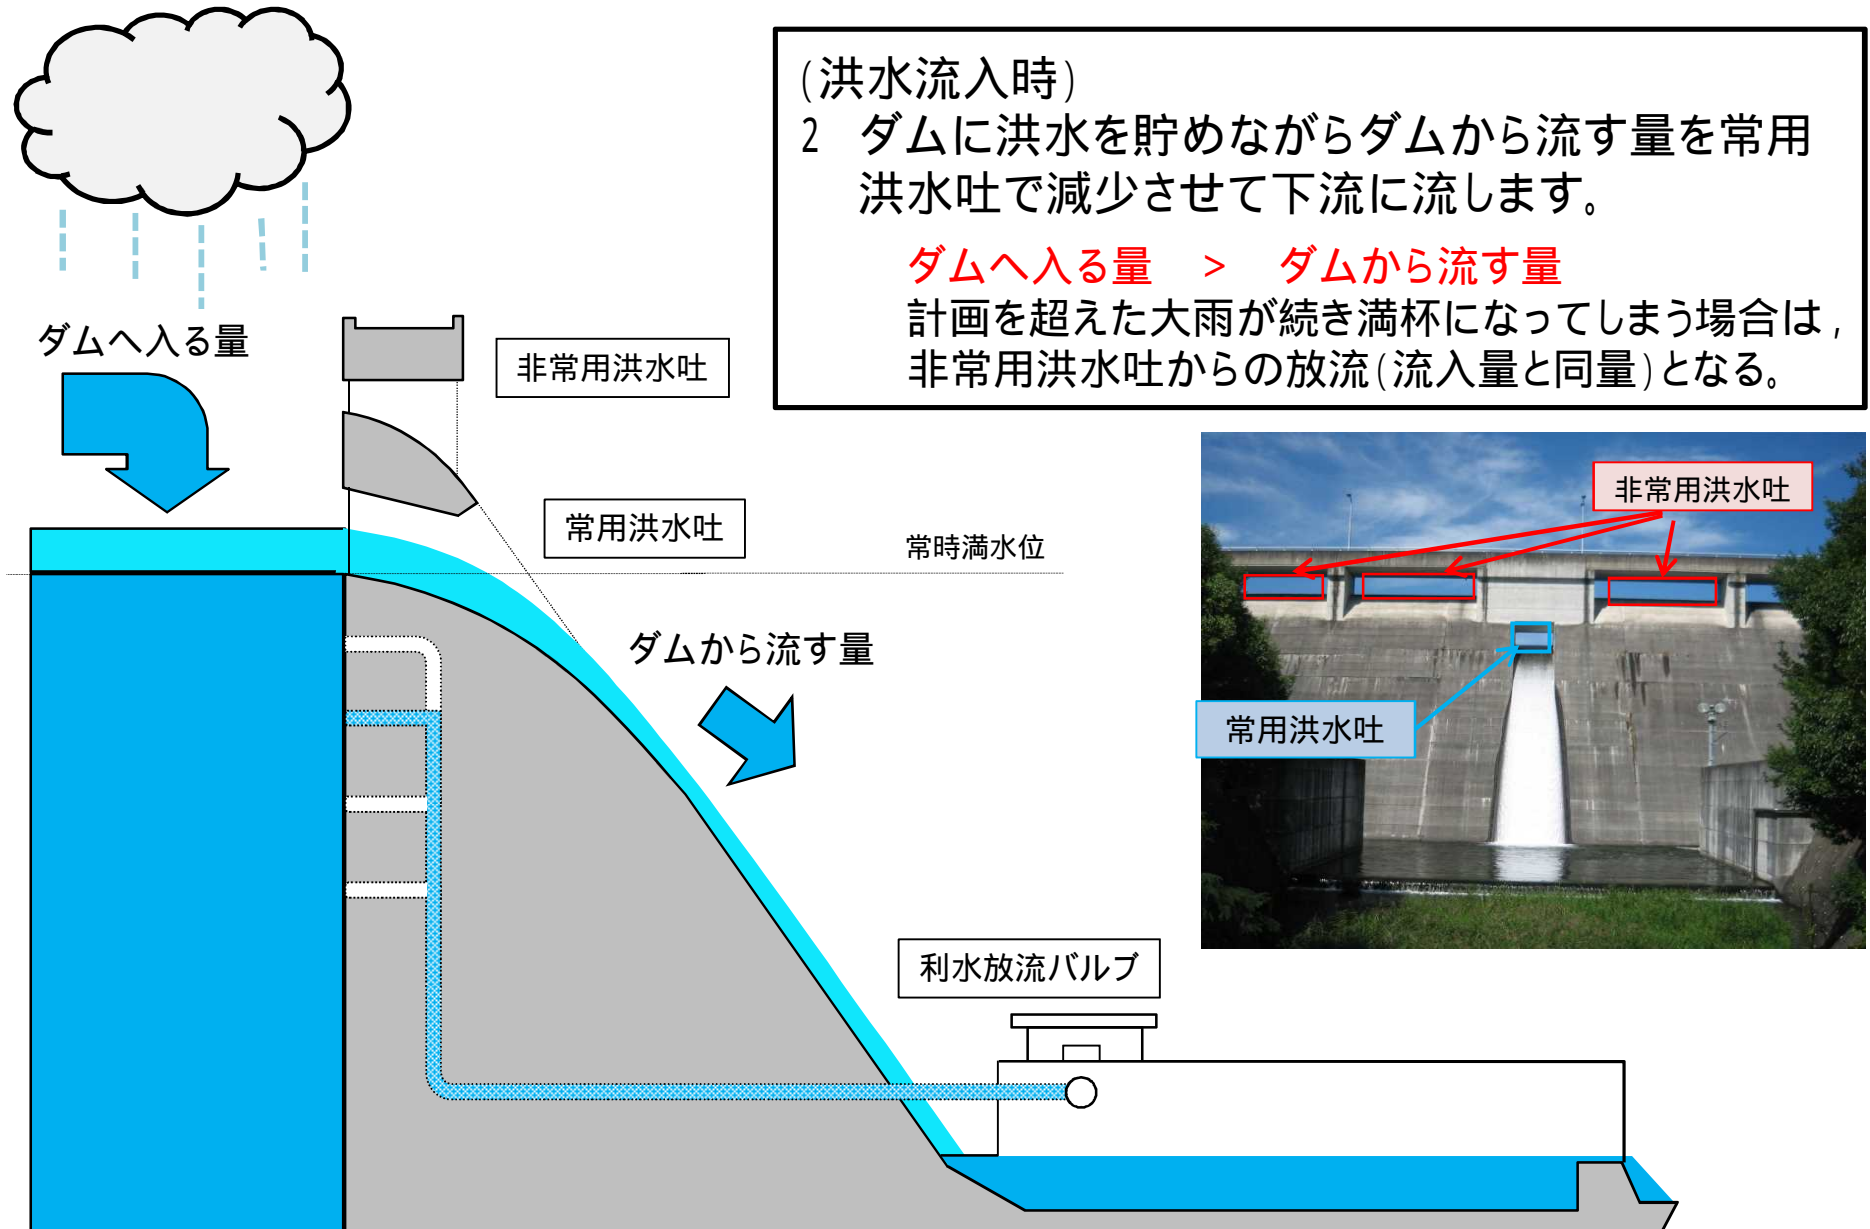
(洪水流入時)
2　ダムに洪水を貯めながらダムから流す量を常用洪水吐で減少させて下流に流します。

ダムへ入る量　＞　ダムから流す量
計画を超えた大雨が続き満杯になってしまう場合は，非常用洪水吐からの放流(流入量と同量)となる。

ダムへ入る量

非常用洪水吐

常用洪水吐

常時満水位

ダムから流す量

非常用洪水吐

常用洪水吐

利水放流バルブ